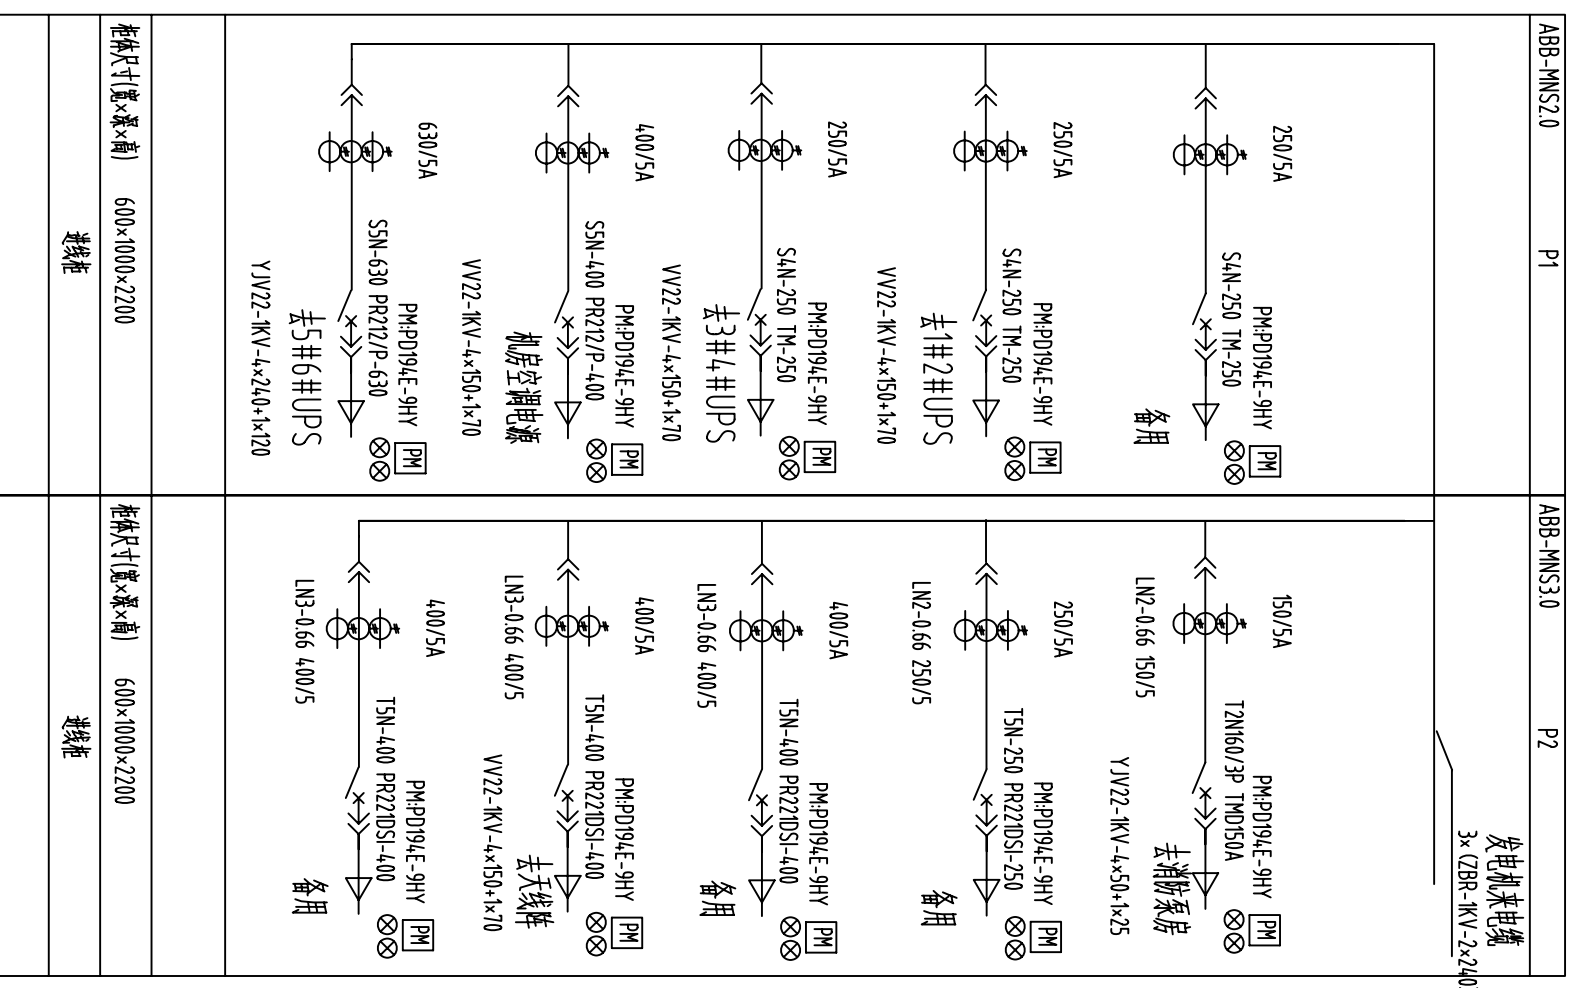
ABB-MNS2.0

P1

250/5A
S4N-250 TM-250
PM:PD194E-9HY
PM
备用

250/5A
S4N-250 TM-250
PM:PD194E-9HY
PM
VV22-1KV-4×150+1×70
去1#2#UPS

250/5A
S4N-250 TM-250
PM:PD194E-9HY
PM
VV22-1KV-4×150+1×70
去3#4#UPS

400/5A
S5N-400 PR212/P-400
PM:PD194E-9HY
PM
VV22-1KV-4×150+1×70
机房空调电源

630/5A
S5N-630 PR212/P-630
PM:PD194E-9HY
PM
YJV22-1KV-4×240+1×120
去5#6#UPS

柜体尺寸(宽×深×高) 600×1000×2200

进线柜

ABB-MNS3.0

P2

发电机来电缆
3×(ZBR-1KV-2×240

150/5A
LN2-0.66 150/5
T2N160/3P TMD150A
PM:PD194E-9HY
PM
YJV22-1KV-4×50+1×25
去消防泵房

250/5A
LN2-0.66 250/5
T5N-250 PR221DSI-250
PM:PD194E-9HY
PM
备用

400/5A
LN3-0.66 400/5
T5N-400 PR221DSI-400
PM:PD194E-9HY
PM
备用

400/5A
LN3-0.66 400/5
T5N-400 PR221DSI-400
PM:PD194E-9HY
PM
VV22-1KV-4×150+1×70
去天线柱

400/5A
LN3-0.66 400/5
T5N-400 PR221DSI-400
PM:PD194E-9HY
PM
备用

柜体尺寸(宽×深×高) 600×1000×2200

进线柜